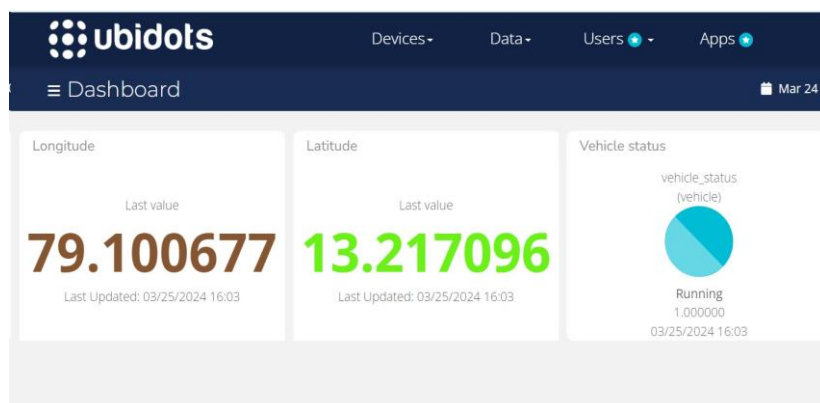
ubidots

Devices▾ Data▾ Users ▾ Apps

≡ Dashboard

Mar 24

Longitude

Last value

79.100677

Last Updated: 03/25/2024 16:03

Latitude

Last value

13.217096

Last Updated: 03/25/2024 16:03

Vehicle status

vehicle_status (vehicle)

Running

1.000000

03/25/2024 16:03